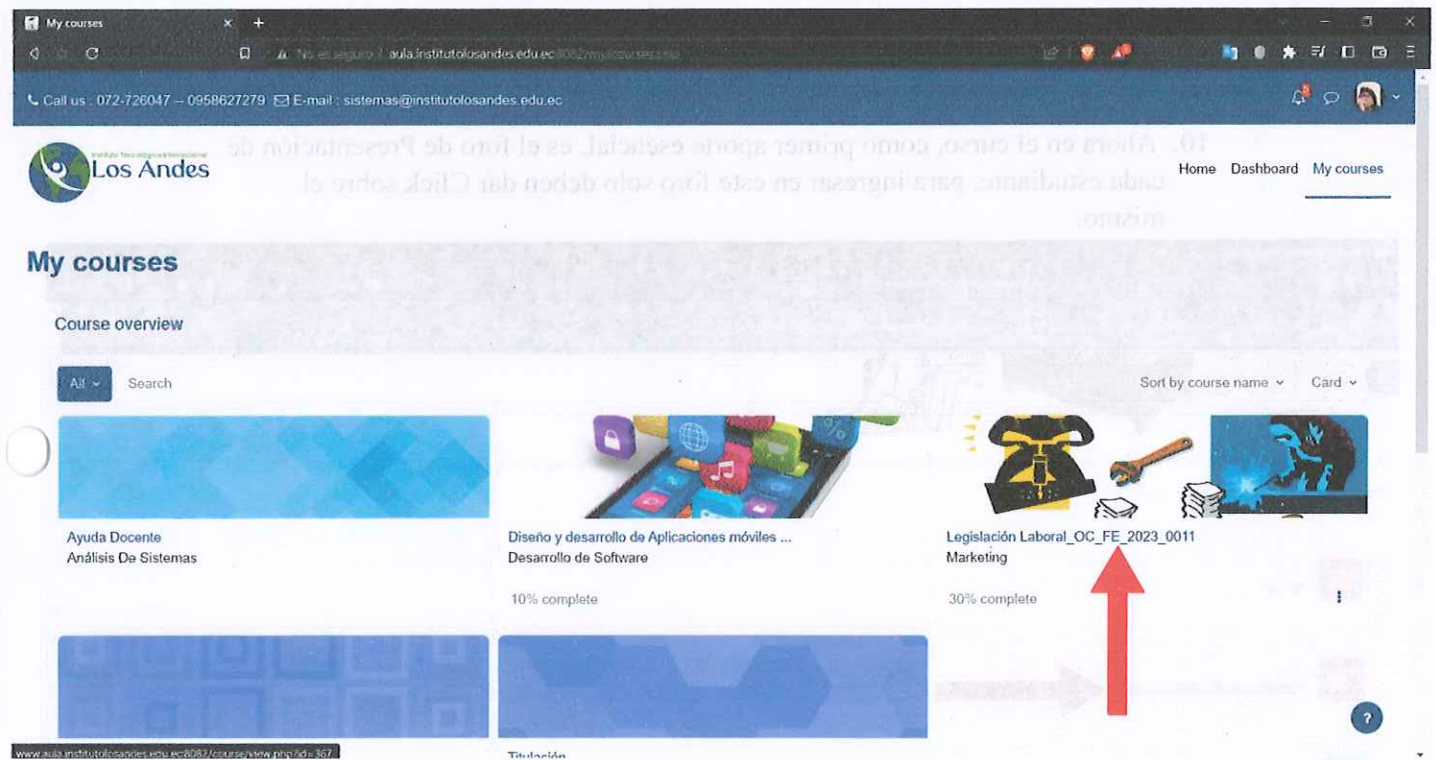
My courses

No es seguro | aula.institutolosandes.edu.ec:8082/my/courses.php

Call us : 072-726047 – 0958627279 E-mail : sistemas@institutolosandes.edu.ec

10. Ahora en el curso, como primer aporte esencial, es el foro de Presentación de cada estudiante, para ingresar en este foro solo deben dar Click sobre el mismo.

Instituto Tecnológico Internacional Los Andes

Home Dashboard My courses

My courses

Course overview

All Search Sort by course name Card

Ayuda Docente
Análisis De Sistemas

Diseño y desarrollo de Aplicaciones móviles ...
Desarrollo de Software
10% complete

Legislación Laboral_OC_FE_2023_0011
Marketing
30% complete

www.aula.institutolosandes.edu.ec:8082/course/view.php?id=367

Titulación

?